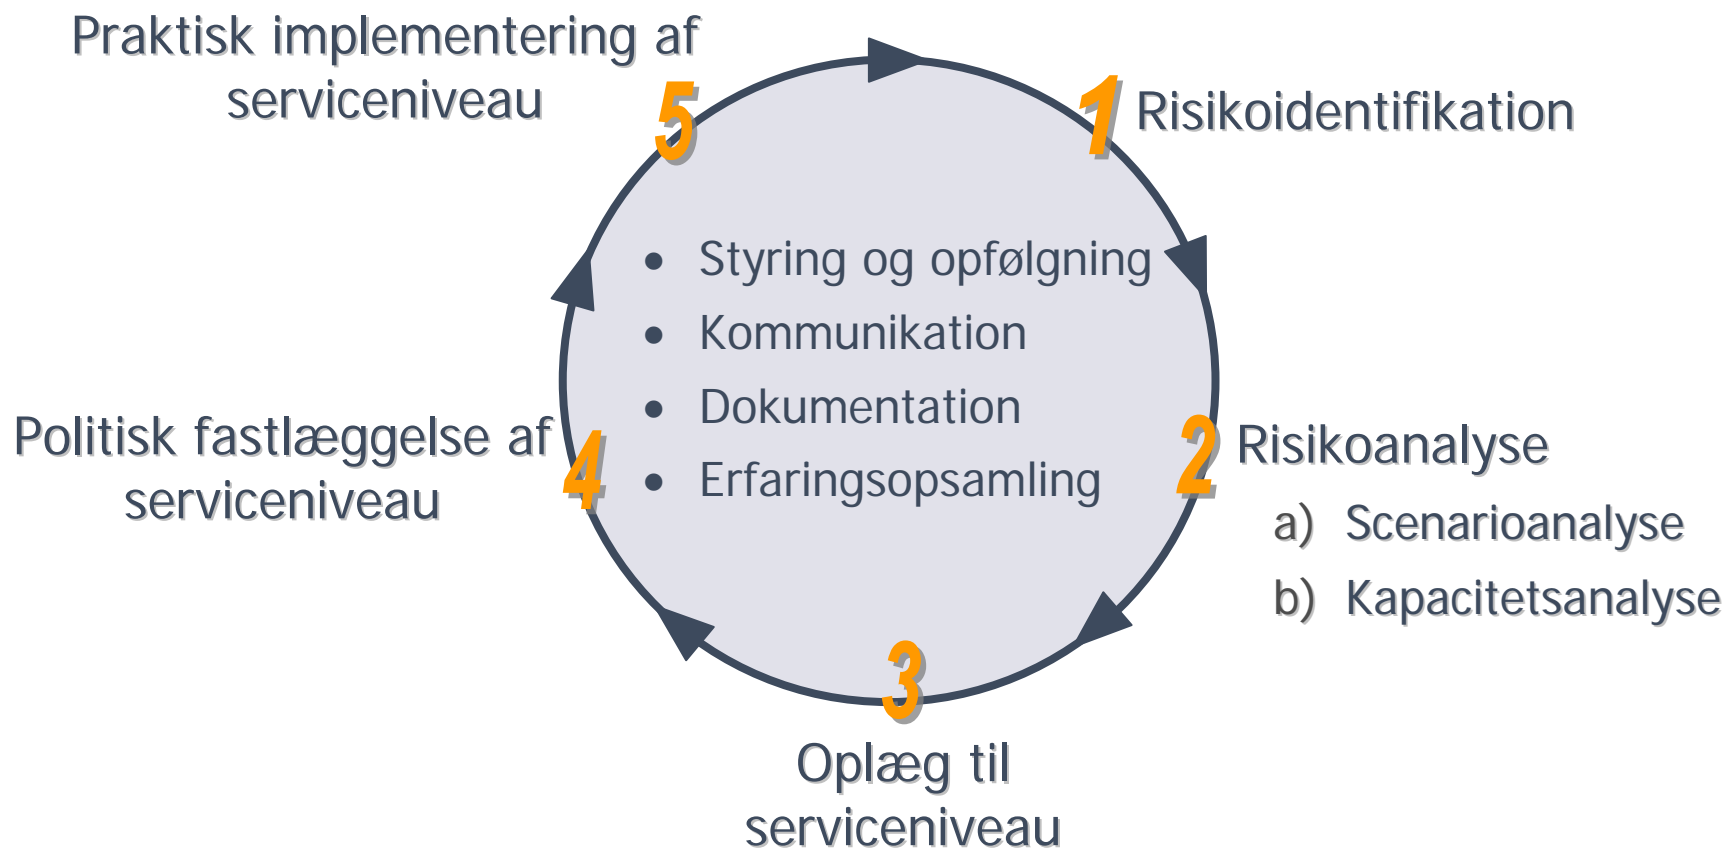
1 Risikoidentifikation

2 Risikoanalyse
a) Scenarioanalyse
b) Kapacitetsanalyse

3 Oplæg til serviceniveau

4 Politisk fastlæggelse af serviceniveau

5 Praktisk implementering af serviceniveau

- Styring og opfølgning
- Kommunikation
- Dokumentation
- Erfaringsopsamling